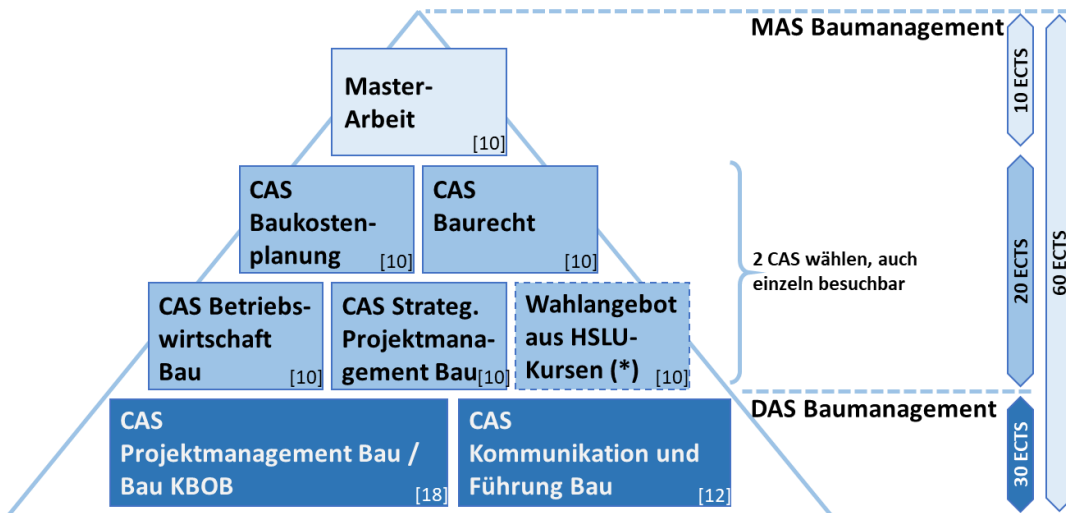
MAS Baumanagement

Master-Arbeit [10]

10 ECTS

CAS Baukostenplanung [10]

CAS Baurecht [10]

2 CAS wählen, auch einzeln besuchbar

20 ECTS

60 ECTS

CAS Betriebswirtschaft Bau [10]

CAS Strateg. Projektmanagement Bau [10]

Wahlangebot aus HSLU-Kursen (*) [10]

DAS Baumanagement

CAS Projektmanagement Bau / Bau KBOB [18]

CAS Kommunikation und Führung Bau [12]

30 ECTS